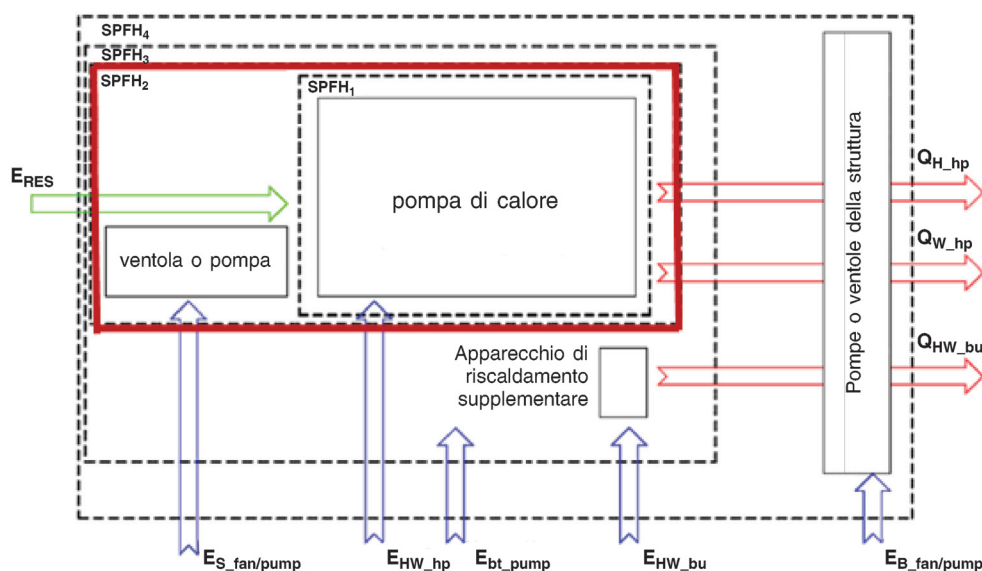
$SPFH_4$
$SPFH_3$
$SPFH_2$
$SPFH_1$

$E_{RES}$

pompa di calore

ventola o pompa

Pompe o ventole della struttura

$Q_{H\_hp}$
$Q_{W\_hp}$
$Q_{HW\_bu}$

Apparecchio di riscaldamento supplementare

$E_{S\_fan/pump}$
$E_{HW\_hp}$
$E_{bt\_pump}$
$E_{HW\_bu}$
$E_{B\_fan/pump}$